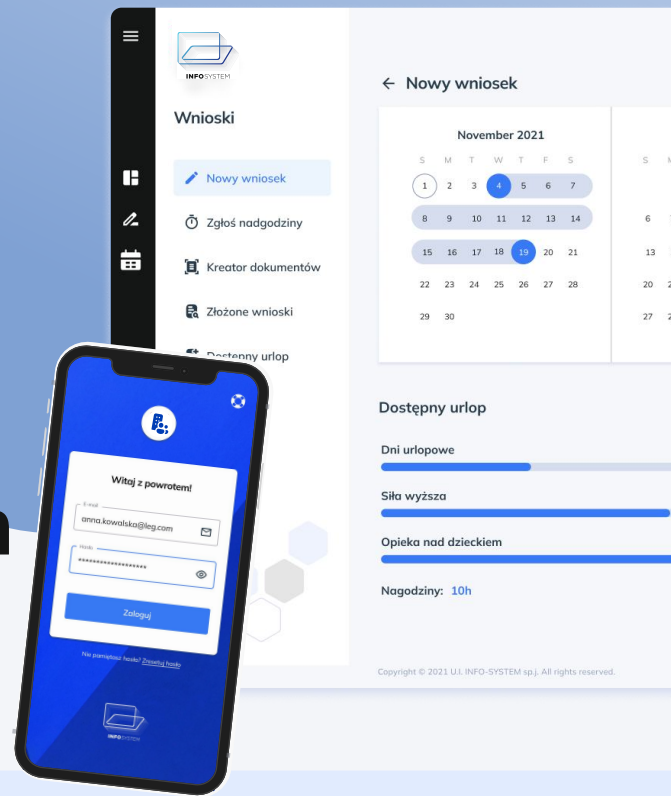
INFO SYSTEM

Wnioski

Nowy wniosek

Zgłoś nadgodziny

Kreator dokumentów

Złożone wnioski

Dostępny urlop

← Nowy wniosek

November 2021

| S | M | T | W | T | F | S |
|---|---|---|---|---|---|---|
|  | 1 | 2 | 3 | 4 | 5 | 6 |
| 7 | 8 | 9 | 10 | 11 | 12 | 13 |
| 14 | 15 | 16 | 17 | 18 | 19 | 20 |
| 21 | 22 | 23 | 24 | 25 | 26 | 27 |
| 28 | 29 | 30 |  |  |  |  |

S M
6
13
20
27

Dostępny urlop

Dni urlopowe

Siła wyższa

Opieka nad dzieckiem

Nagodziny: 10h

Copyright © 2021 U.I. INFO-SYSTEM sp.j. All rights reserved.

Witaj z powrotem!

E-mail
anna.kowalska@leg.com

Hasło
••••••••••••••••••

Zaloguj

Nie pamiętasz hasła? Zresetuj hasło

INFO SYSTEM